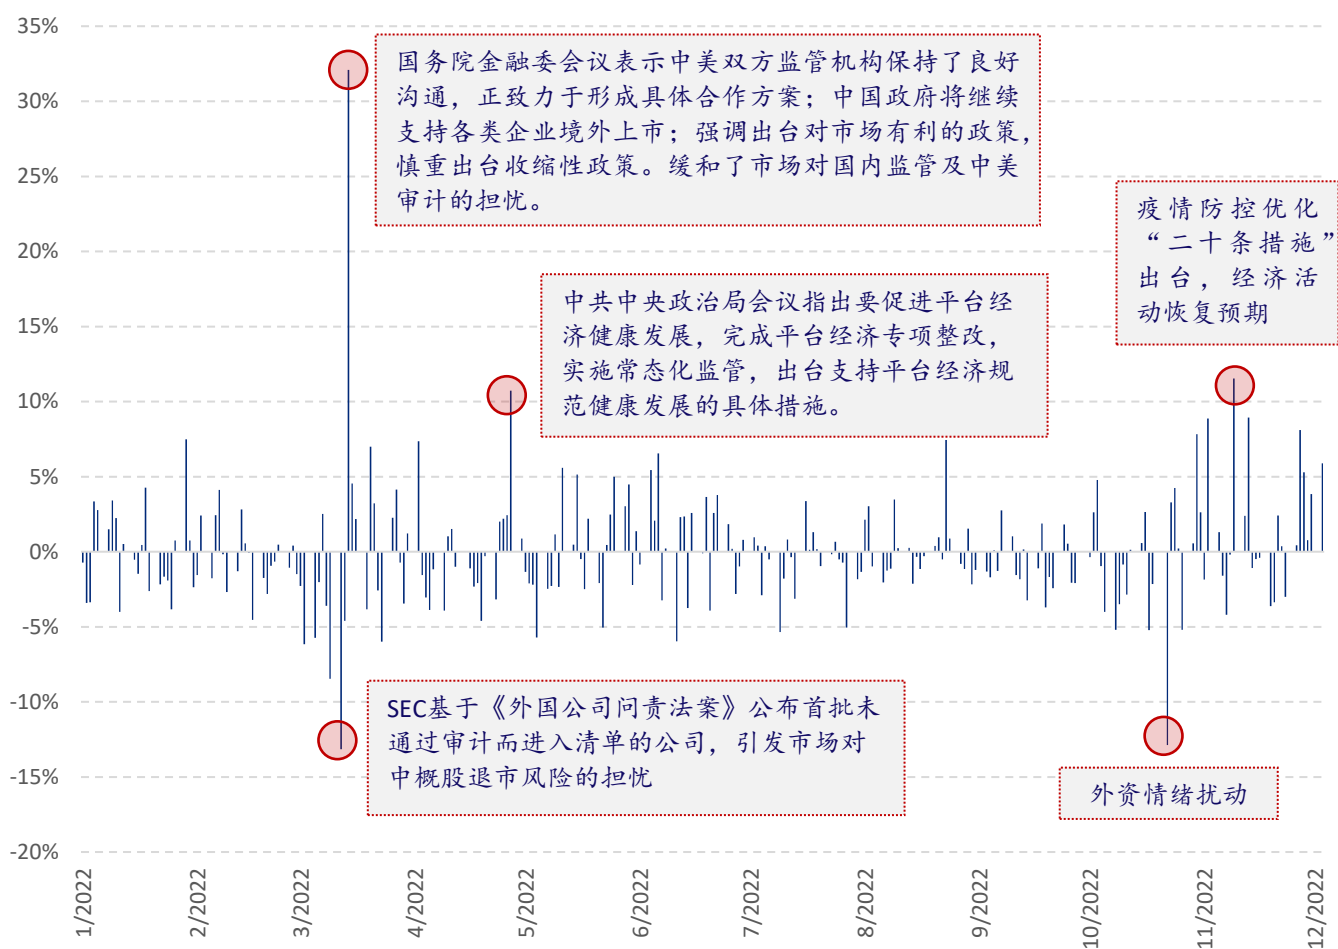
35%
30%
25%
20%
15%
10%
5%
0%
-5%
-10%
-15%
-20%

国务院金融委会议表示中美双方监管机构保持了良好沟通，正致力于形成具体合作方案；中国政府将继续支持各类企业境外上市；强调出台对市场有利的政策，慎重出台收缩性政策。缓和了市场对国内监管及中美审计的担忧。

疫情防控优化“二十条措施”出台，经济活动恢复预期

中共中央政治局会议指出要促进平台经济健康发展，完成平台经济专项整改，实施常态化监管，出台支持平台经济规范健康发展的具体措施。

SEC基于《外国公司问责法案》公布首批未通过审计而进入清单的公司，引发市场对中概股退市风险的担忧

外资情绪扰动

1/2022
2/2022
3/2022
4/2022
5/2022
6/2022
7/2022
8/2022
9/2022
10/2022
11/2022
12/2022